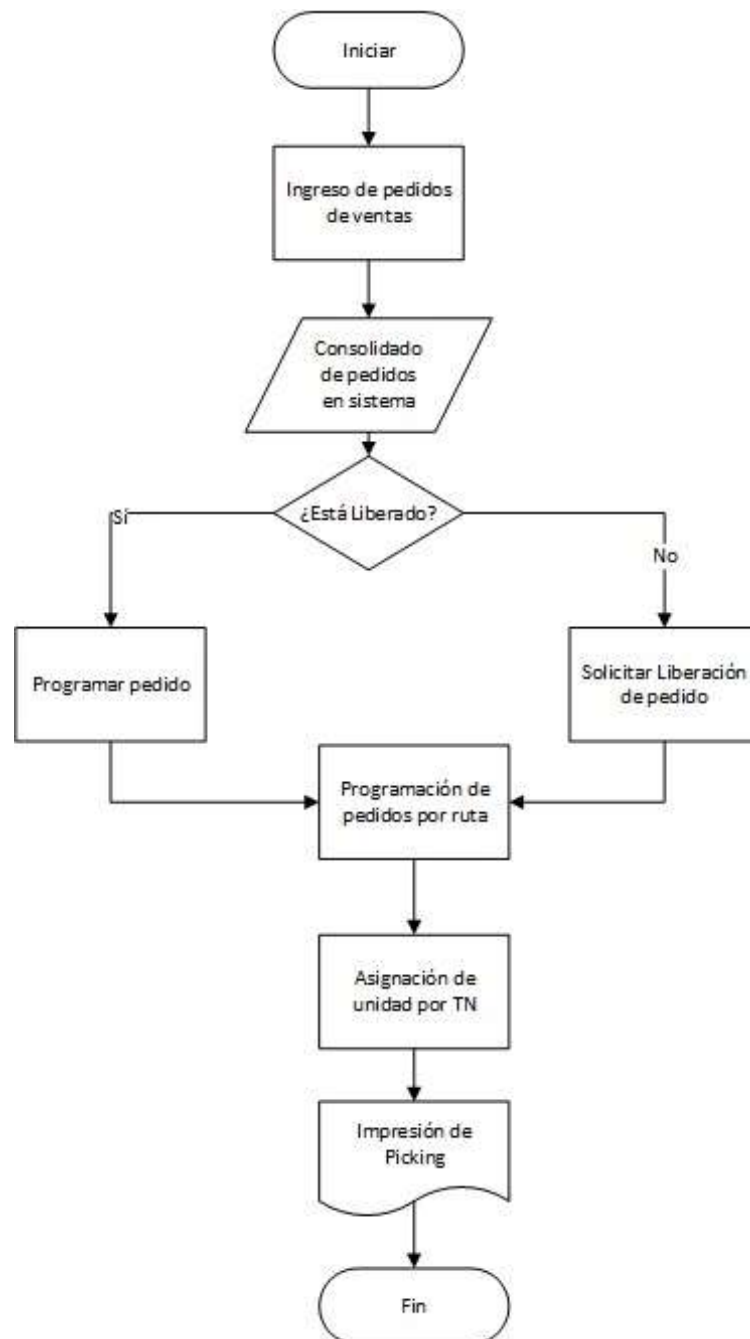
Iniciar

Ingreso de pedidos de ventas

Consolidado de pedidos en sistema

¿Está Liberado?

Sí

No

Programar pedido

Solicitar Liberación de pedido

Programación de pedidos por ruta

Asignación de unidad por TN

Impresión de Picking

Fin